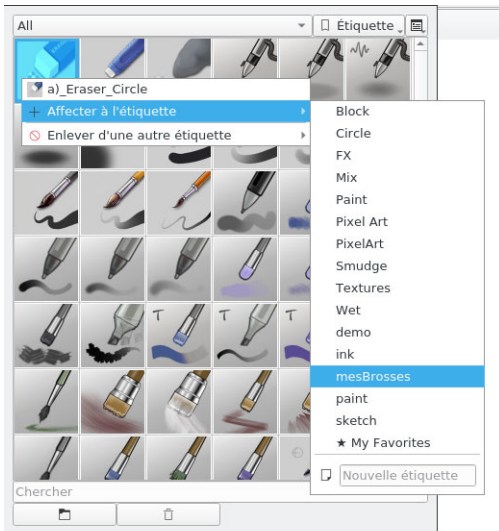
All

Étiquette

a)_Eraser_Circle

+ Affecter à l'étiquette

Enlever d'une autre étiquette

Block
Circle
FX
Mix
Paint
Pixel Art
PixelArt
Smudge
Textures
Wet
demo
ink
mesBrosses
paint
sketch
★ My Favorites

Nouvelle étiquette

Chercher